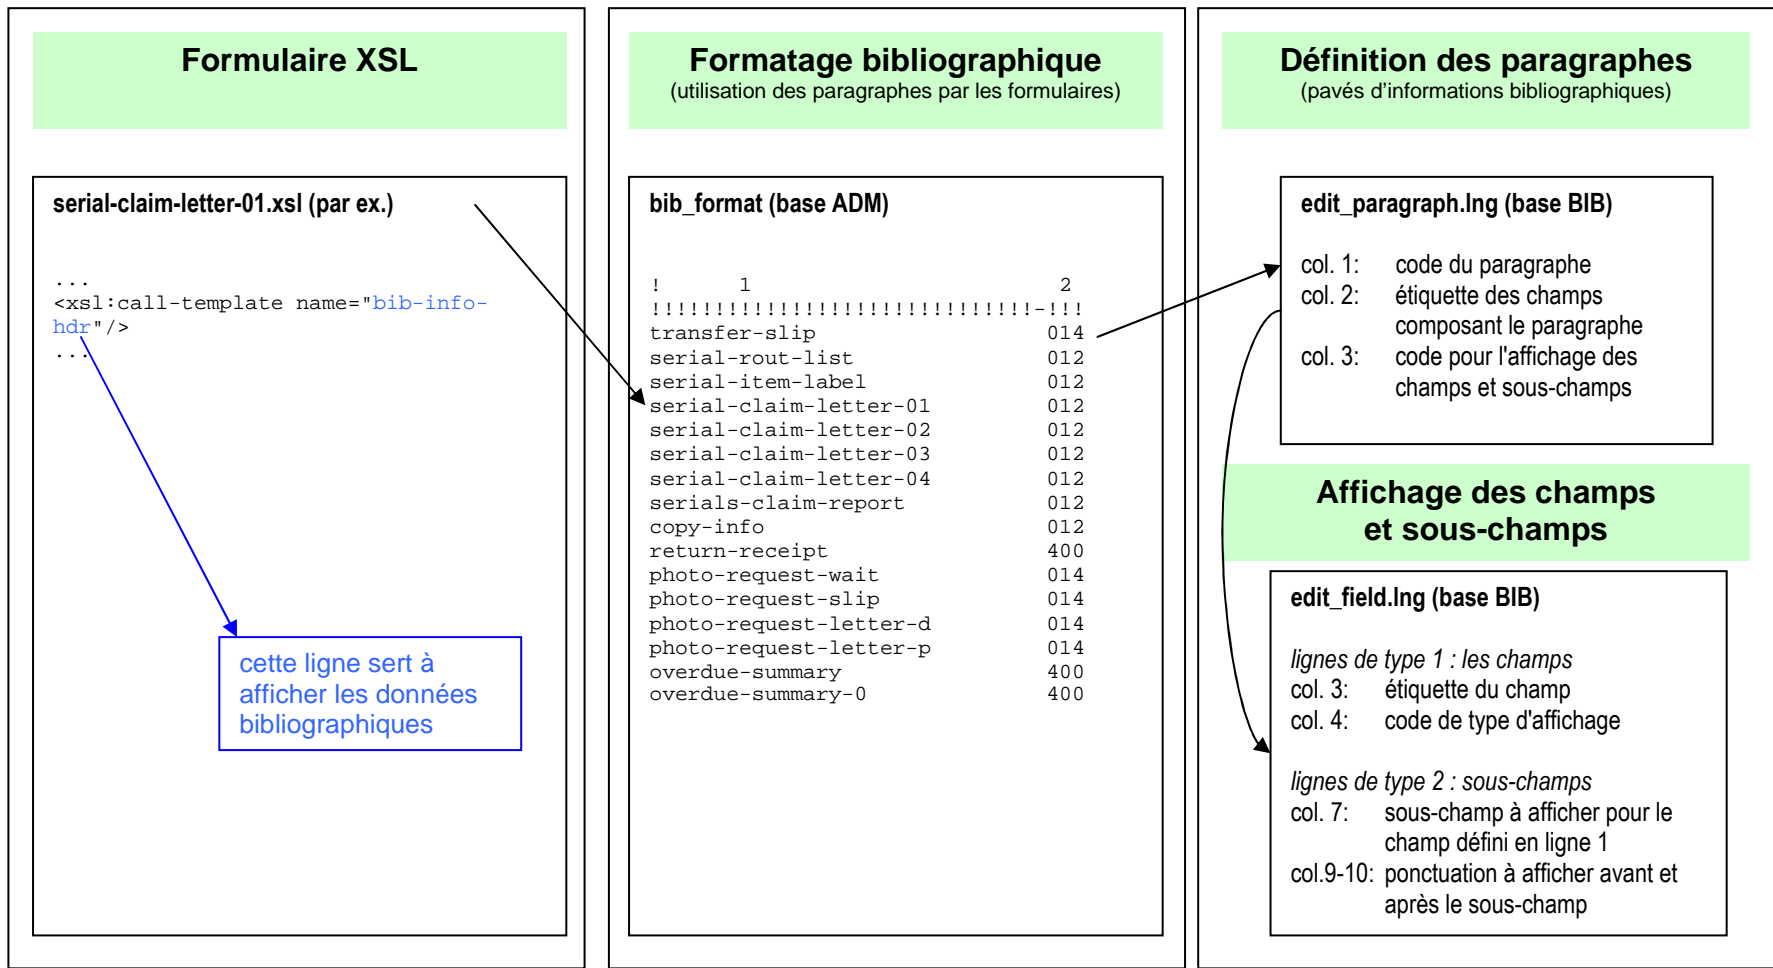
Formulaire XSL

serial-claim-letter-01.xsl (par ex.)

...
<xsl:call-template name="bib-info-hdr"/>
...

cette ligne sert à afficher les données bibliographiques

Formatage bibliographique
(utilisation des paragraphes par les formulaires)

bib_format (base ADM)

! 1 2
!!!!!!!!!!!!!!!!!!!!!!!!!!!!!-!!!
transfer-slip 014
serial-rout-list 012
serial-item-label 012
serial-claim-letter-01 012
serial-claim-letter-02 012
serial-claim-letter-03 012
serial-claim-letter-04 012
serials-claim-report 012
copy-info 012
return-receipt 400
photo-request-wait 014
photo-request-slip 014
photo-request-letter-d 014
photo-request-letter-p 014
overdue-summary 400
overdue-summary-0 400

Définition des paragraphes
(pavés d'informations bibliographiques)

edit_paragraph.lng (base BIB)

col. 1: code du paragraphe
col. 2: étiquette des champs composant le paragraphe
col. 3: code pour l'affichage des champs et sous-champs

Affichage des champs et sous-champs

edit_field.lng (base BIB)

lignes de type 1 : les champs
col. 3: étiquette du champ
col. 4: code de type d'affichage

lignes de type 2 : sous-champs
col. 7: sous-champ à afficher pour le champ défini en ligne 1
col.9-10: ponctuation à afficher avant et après le sous-champ